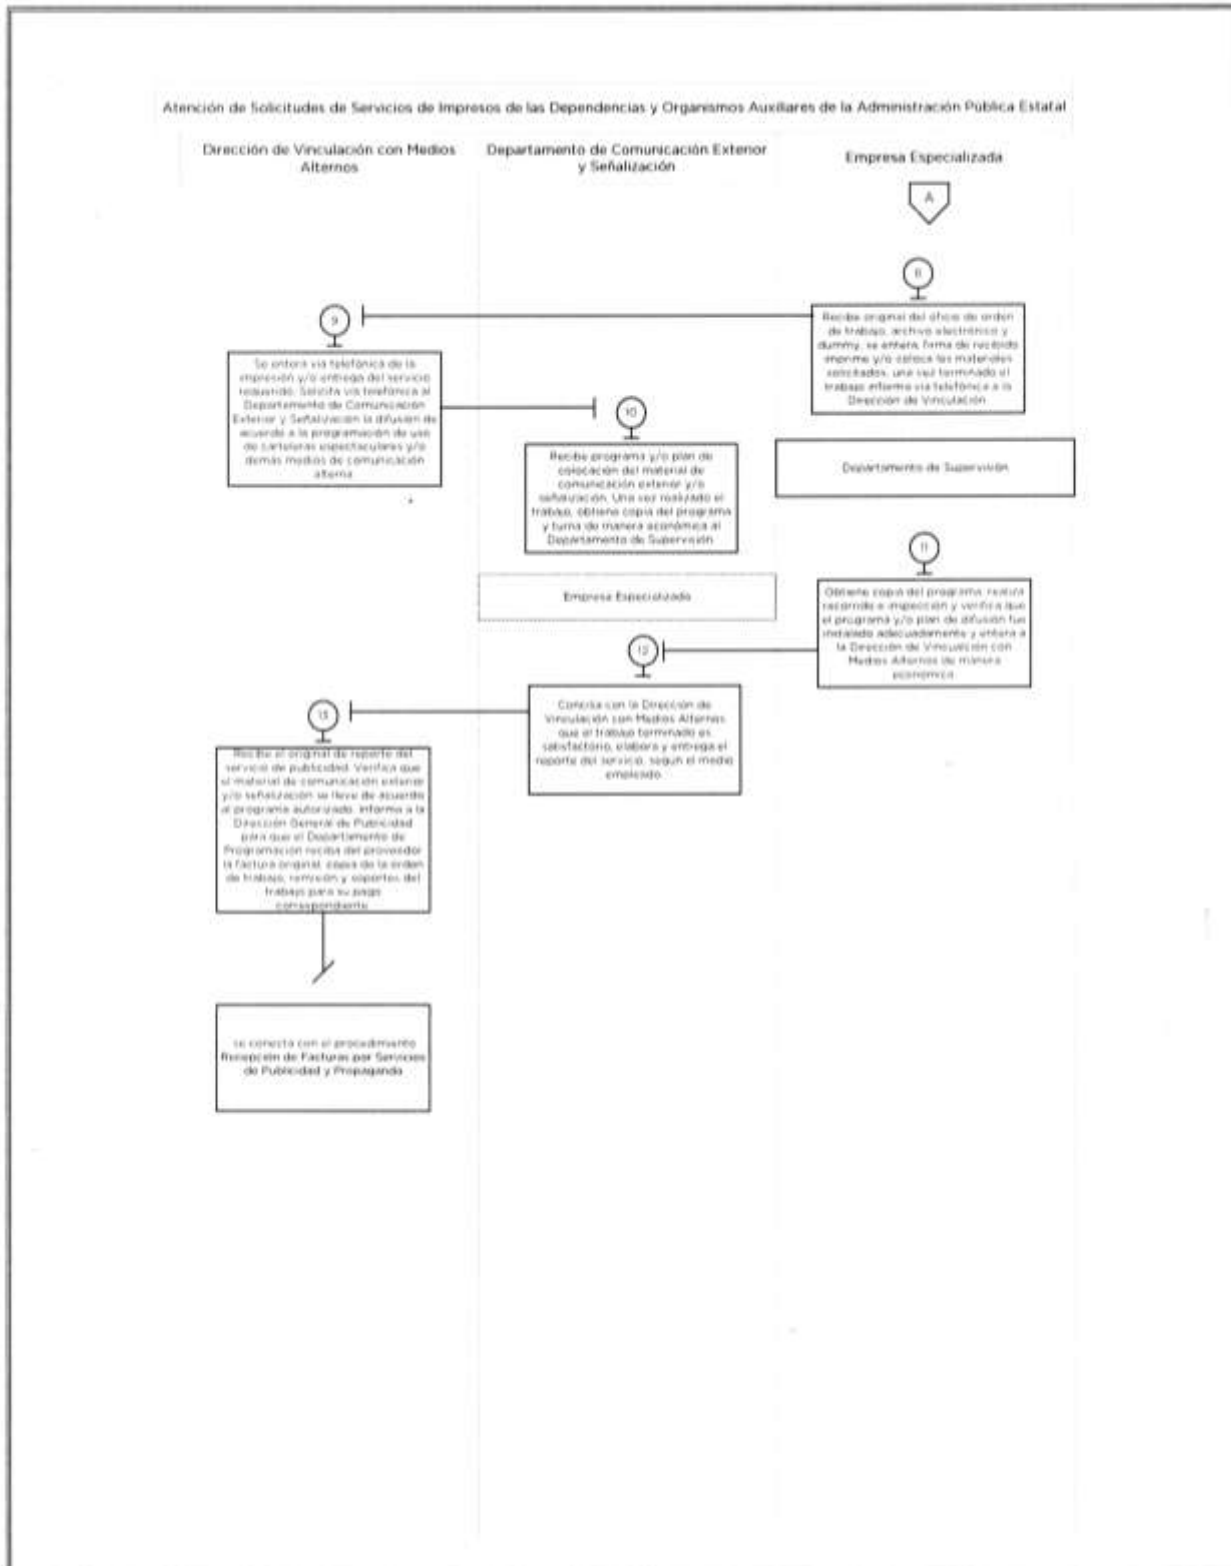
Atención de Solicitudes de Servicios de Impresos de las Dependencias y Organismos Auxiliares de la Administración Pública Estatal

Dirección de Vinculación con Medios Alternos

Departamento de Comunicación Exterior y Señalización

Empresa Especializada

A

8

Recibe original del oficio de orden de trabajo, archivo electrónico y dummy, se entera, firma de recibido imprime y/o coloca los materiales solicitados, una vez terminado el trabajo informa vía telefónica a la Dirección de Vinculación.

9

Se entera vía telefónica de la impresión y/o entrega del servicio requerido. Solicita vía telefónica al Departamento de Comunicación Exterior y Señalización la difusión de acuerdo a la programación de uso de carteleras espectaculares y/o demás medios de comunicación alterna.

10

Recibe programa y/o plan de colocación del material de comunicación exterior y/o señalización. Una vez realizado el trabajo, obtiene copia del programa y turna de manera económica al Departamento de Supervisión.

Departamento de Supervisión

11

Obtiene copia del programa, realiza recorrido e inspección y verifica que el programa y/o plan de difusión fue instalado adecuadamente y entera a la Dirección de Vinculación con Medios Alternos de manera económica.

Empresa Especializada

12

Concilia con la Dirección de Vinculación con Medios Alternos que el trabajo terminado es satisfactorio, elabora y entrega el reporte del servicio, según el medio empleado.

13

Recibe el original de reporte del servicio de publicidad. Verifica que el material de comunicación exterior y/o señalización se lleve de acuerdo al programa autorizado. Informa a la Dirección General de Publicidad para que el Departamento de Programación reciba del proveedor la factura original, copia de la orden de trabajo, remisión y soportes del trabajo para su pago correspondiente.

se conecta con el procedimiento Recepción de Facturas por Servicios de Publicidad y Propaganda.